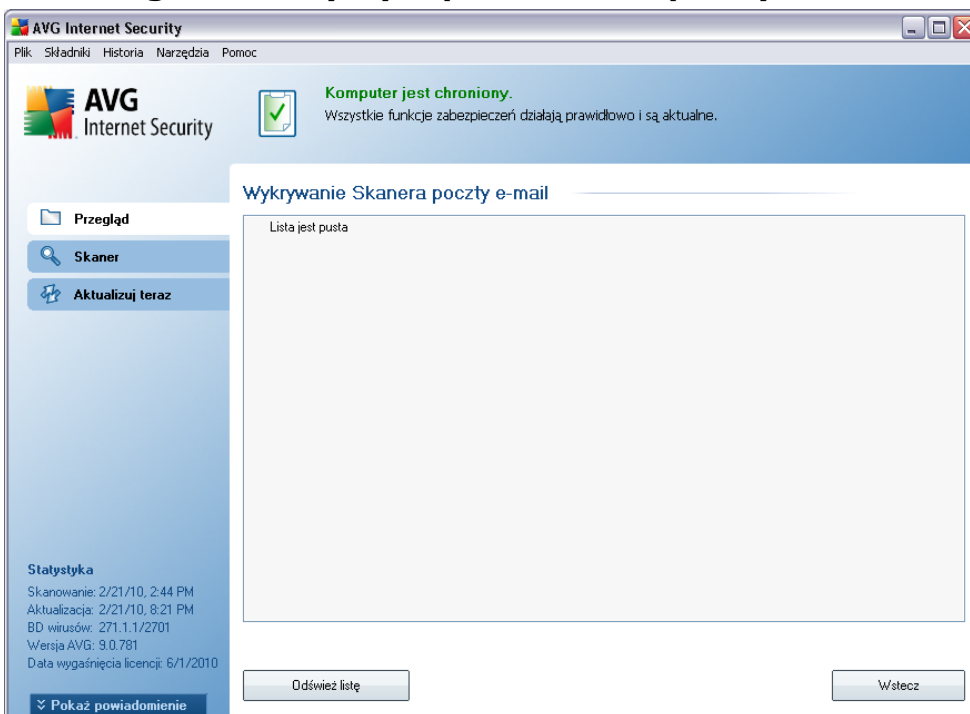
AVG Internet Security

Plik Składniki Historia Narzędzia Pomoc

AVG
Internet Security

Komputer jest chroniony.
Wszystkie funkcje zabezpieczeń działają prawidłowo i są aktualne.

Przegląd

Skaner

Aktualizuj teraz

Wykrywanie Skanera poczty e-mail

Lista jest pusta

Statystyka
Skanowanie: 2/21/10, 2:44 PM
Aktualizacja: 2/21/10, 8:21 PM
BD wirusów: 271.1.1/2701
Wersja AVG: 9.0.781
Data wygaśnięcia licencji: 6/1/2010

Pokaż powiadomienie

Odśwież listę

Wstecz